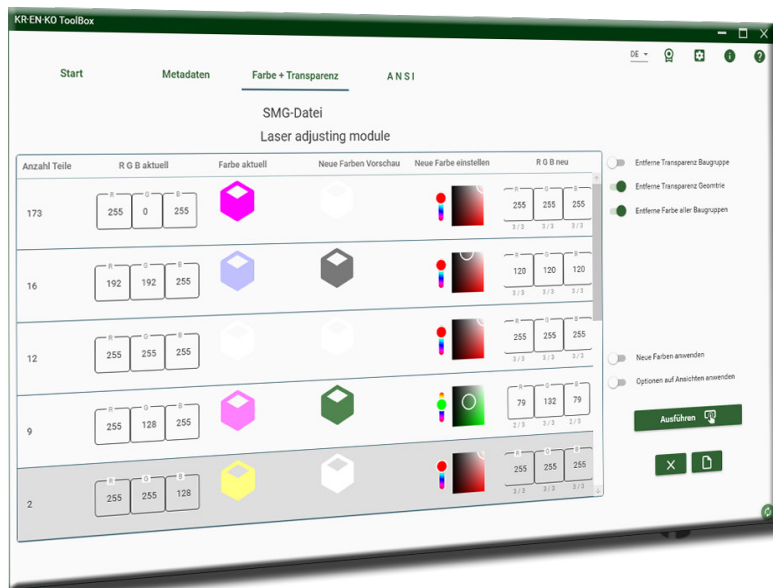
KR·EN·KO ToolBox

Start
Metadaten
Farbe + Transparenz
A N S I

DE

SMG-Datei
Laser adjusting module

| Anzahl Teile | R G B aktuell | Farbe aktuell | Neue Farben Vorschau | Neue Farbe einstellen | R G B neu |
|---|---|---|---|---|---|
| 173 | R 255 G 0 B 255 | | | | R 255 G 255 B 255 3/3 3/3 3/3 |
| 16 | R 192 G 192 B 255 | | | | R 120 G 120 B 120 3/3 3/3 3/3 |
| 12 | R 255 G 255 B 255 | | | | R 255 G 255 B 255 3/3 3/3 3/3 |
| 9 | R 255 G 128 B 255 | | | | R 79 G 132 B 79 2/3 3/3 2/3 |
| 2 | R 255 G 255 B 128 | | | | R 255 G 255 B 255 3/3 3/3 3/3 |

Entferne Transparenz Baugruppe
Entferne Transparenz Geomtrie
Entferne Farbe aller Baugruppen

Neue Farben anwenden
Optionen auf Ansichten anwenden

Ausführen